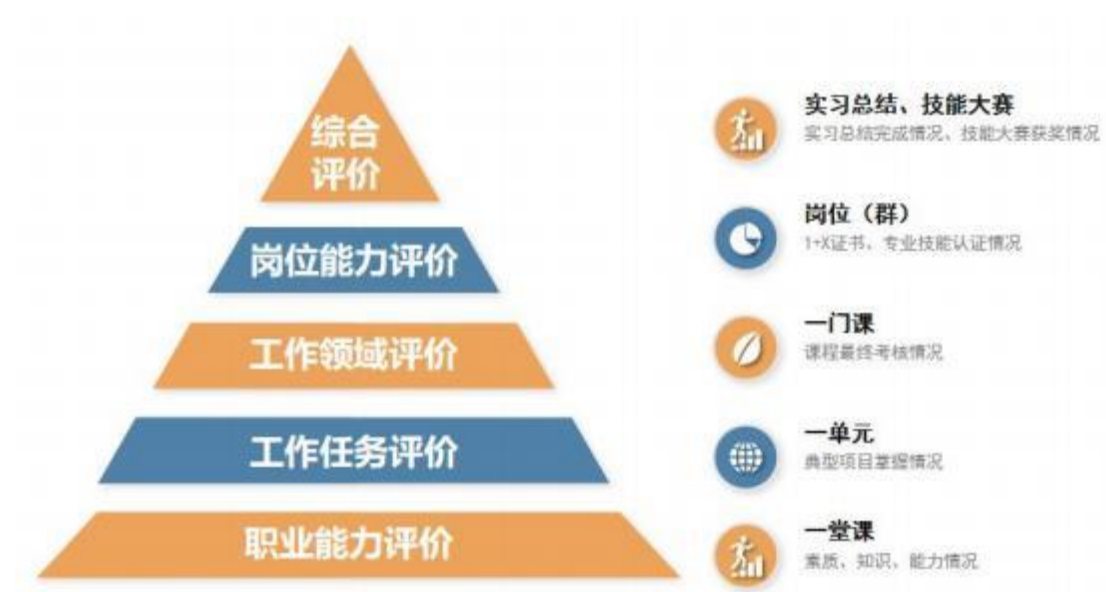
综合
评价

岗位能力评价

工作领域评价

工作任务评价

职业能力评价

实习总结、技能大赛
实习总结完成情况、技能大赛获奖情况

岗位（群）
1+X证书、专业技能认证情况

一门课
课程最终考核情况

一单元
典型项目掌握情况

一堂课
素质、知识、能力情况